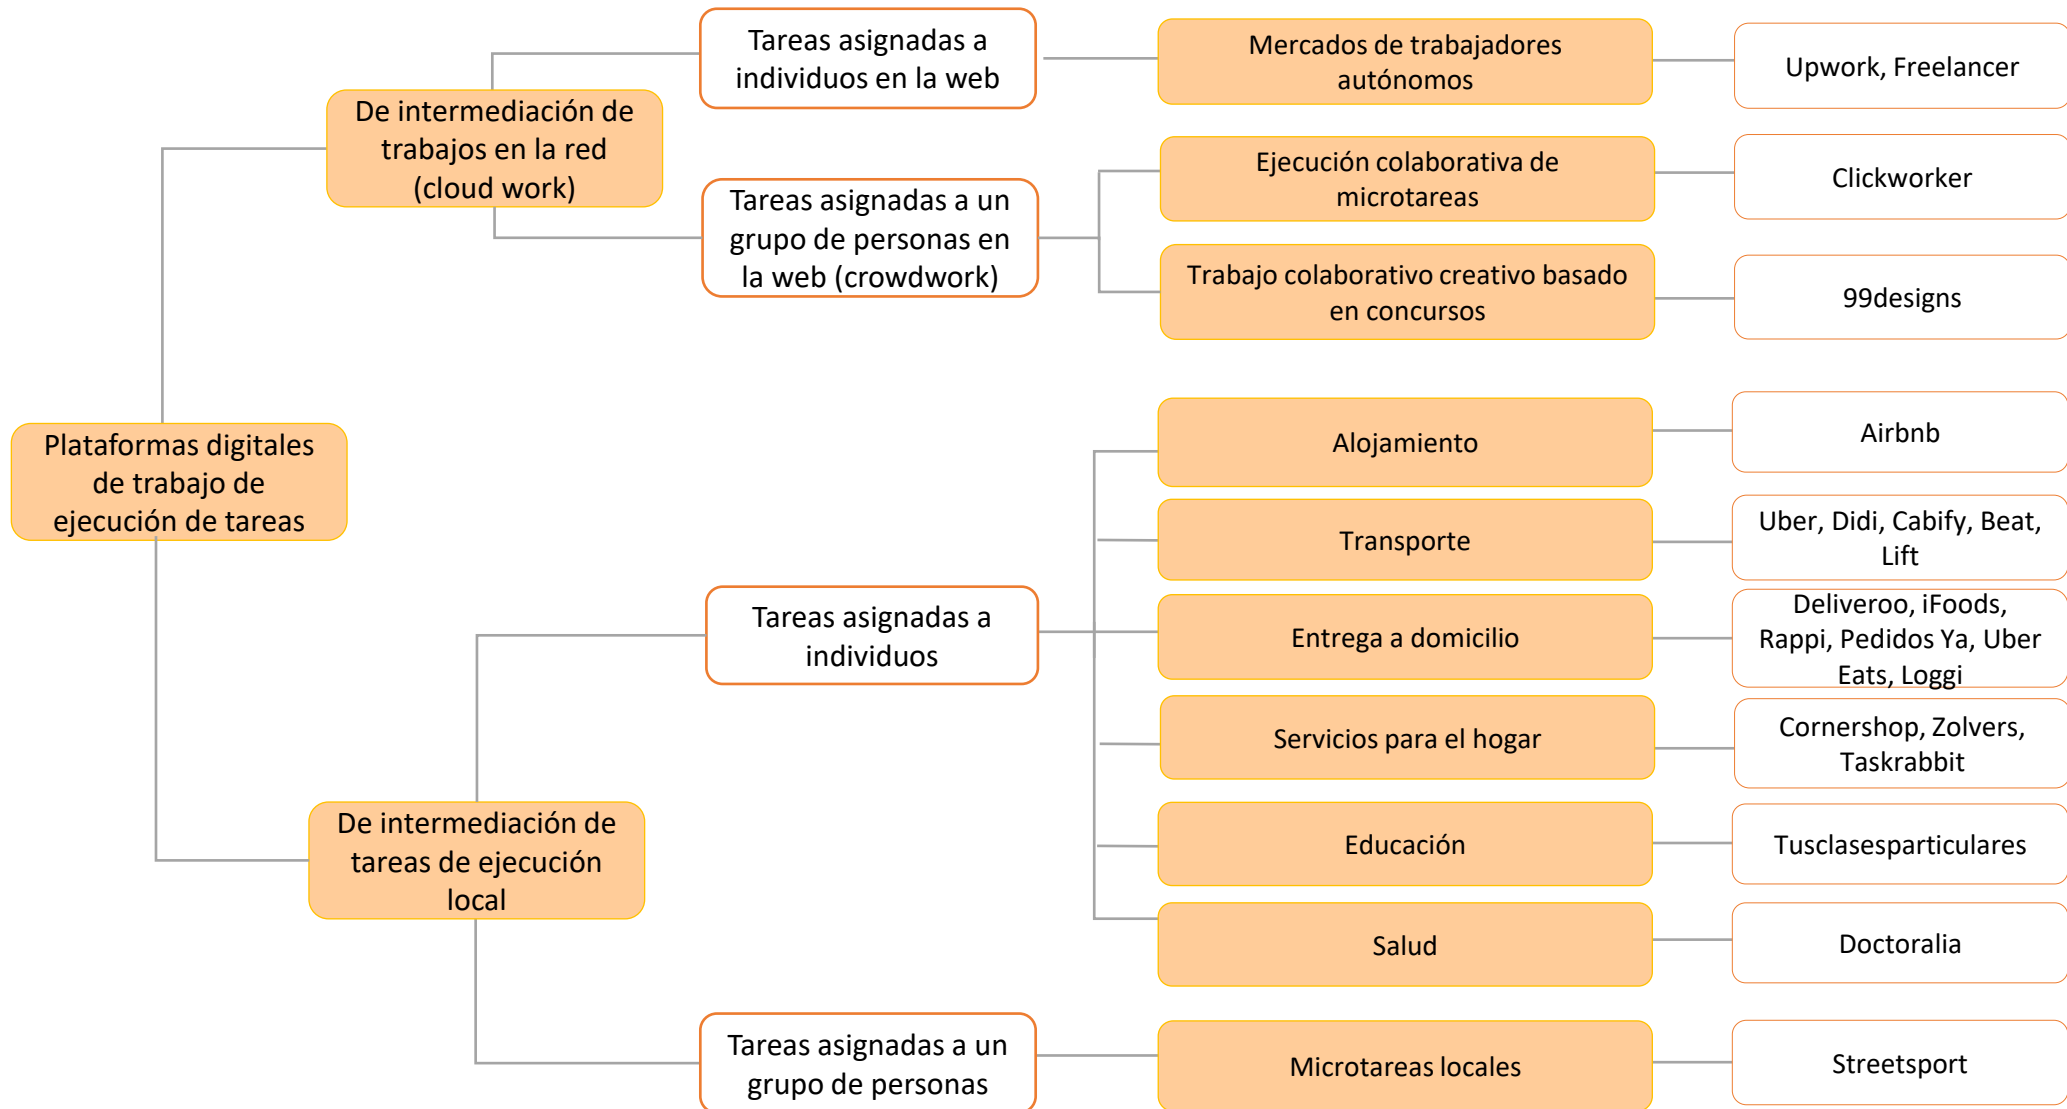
Plataformas digitales de trabajo de ejecución de tareas

De intermediación de trabajos en la red (cloud work)

Tareas asignadas a individuos en la web

Mercados de trabajadores autónomos

Upwork, Freelancer

Tareas asignadas a un grupo de personas en la web (crowdwork)

Ejecución colaborativa de microtareas

Clickworker

Trabajo colaborativo creativo basado en concursos

99designs

De intermediación de tareas de ejecución local

Tareas asignadas a individuos

Alojamiento

Airbnb

Transporte

Uber, Didi, Cabify, Beat, Lift

Entrega a domicilio

Deliveroo, iFoods, Rappi, Pedidos Ya, Uber Eats, Loggi

Servicios para el hogar

Cornershop, Zolvers, Taskrabbit

Educación

Tusclasesparticulares

Salud

Doctoralia

Tareas asignadas a un grupo de personas

Microtareas locales

Streetsport